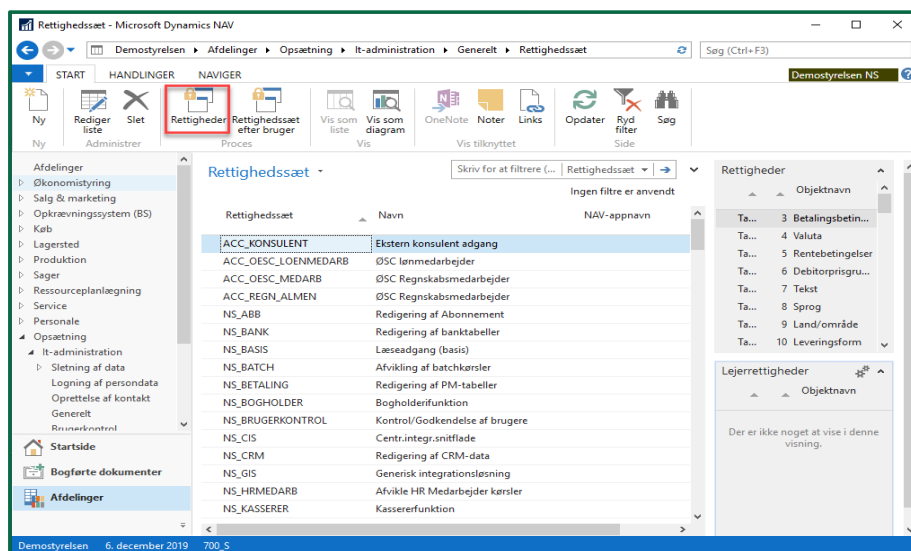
Rettighedssæt - Microsoft Dynamics NAV

Demostyrelsen ▸ Afdelinger ▸ Opsætning ▸ It-administration ▸ Generelt ▸ Rettighedssæt

Søg (Ctrl+F3)

START HANDLINGER NAVIGER

Demostyrelsen NS

Ny
Ny

Rediger liste
Slet
Administrer

Rettigheder
Rettighedssæt efter bruger
Proces

Vis som liste
Vis som diagram
Vis

OneNote
Noter
Links
Vis tilknyttet

Opdater
Ryd filter
Søg
Side

Afdelinger
Økonomistyring
Salg & marketing
Opkrævningssystem (BS)
Køb
Lagersted
Produktion
Sager
Ressourceplanlægning
Service
Personale
Opsætning
It-administration
Sletning af data
Logning af persondata
Oprettelse af kontakt
Generelt
Brugerkontrol

Startside
Bogførte dokumenter
Afdelinger

Rettighedssæt ▾

Skriv for at filtrere (... | Rettighedssæt ▾ | →

Ingen filtre er anvendt

| Rettighedssæt | Navn | NAV-appnavn |
|---|---|---|
| ACC_KONSULENT | Ekstern konsulent adgang | |
| ACC_OESC_LOENMEDARB | ØSC lønmedarbejder | |
| ACC_OESC_MEDARB | ØSC Regnskabsmedarbejder | |
| ACC_REGN_ALMEN | ØSC Regnskabsmedarbejder | |
| NS_ABB | Redigering af Abonnement | |
| NS_BANK | Redigering af banktabeller | |
| NS_BASIS | Læseadgang (basis) | |
| NS_BATCH | Afvikling af batchkørsler | |
| NS_BETALING | Redigering af PM-tabeller | |
| NS_BOGHOLDER | Bogholderifunktion | |
| NS_BRUGERKONTROL | Kontrol/Godkendelse af brugere | |
| NS_CIS | Centr.integr.snitflade | |
| NS_CRM | Redigering af CRM-data | |
| NS_GIS | Generisk integrationsløsning | |
| NS_HRMEDARB | Afvikle HR Medarbejder kørsler | |
| NS_KASSERER | Kassererfunktion | |

Rettigheder

| | Objektnavn |
|---|---|
| Ta... | 3 Betalingsbetin... |
| Ta... | 4 Valuta |
| Ta... | 5 Rentebetingelser |
| Ta... | 6 Debitorprisgru... |
| Ta... | 7 Tekst |
| Ta... | 8 Sprog |
| Ta... | 9 Land/område |
| Ta... | 10 Leveringsform |

Lejerrettigheder

Objektnavn

Der er ikke noget at vise i denne visning.

Demostyrelsen 6. december 2019 700_S